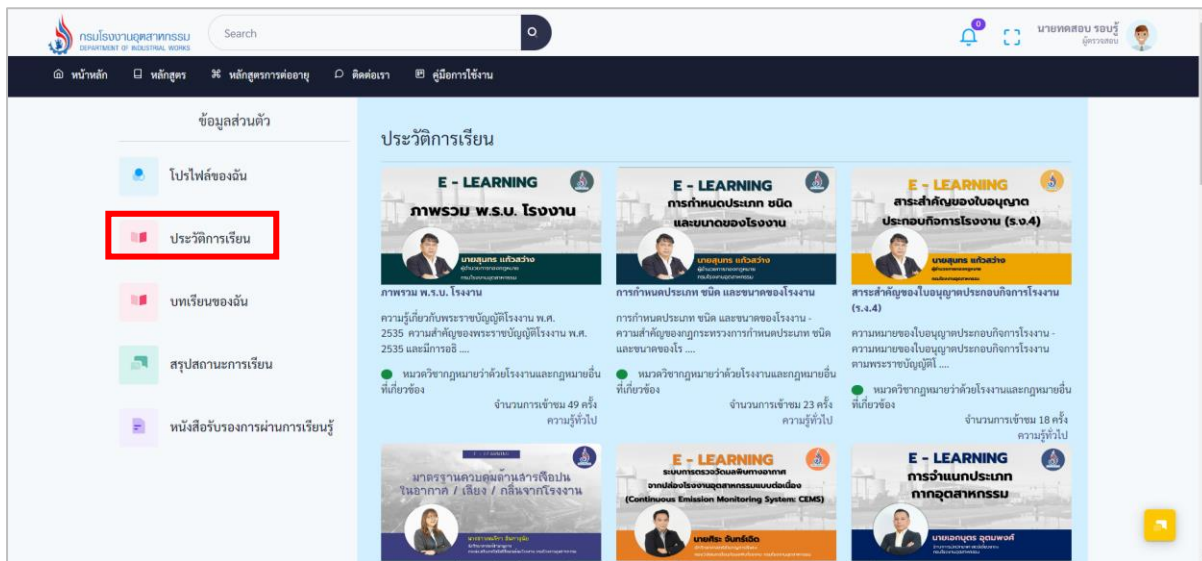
กรมโรงงานอุตสาหกรรม
DEPARTMENT OF INDUSTRIAL WORKS

Search

0

นายทดสอบ รอบรู้
ผู้ตรวจสอบ

หน้าหลัก หลักสูตร หลักสูตรการต่ออายุ ติดต่อเรา คู่มือการใช้งาน

ข้อมูลส่วนตัว

โปรไฟล์ของฉัน

ประวัติการเรียน

บทเรียนของฉัน

สรุปสถานะการเรียน

หนังสือรับรองการผ่านการเรียนรู้

ประวัติการเรียน

E - LEARNING
ภาพรวม พ.ร.บ. โรงงาน
นายสุนทร แก้วสว่าง

ภาพรวม พ.ร.บ. โรงงาน

ความรู้เกี่ยวกับพระราชบัญญัติโรงงาน พ.ศ. 2535 ความสำคัญของพระราชบัญญัติโรงงาน พ.ศ. 2535 และมีการอธิ ....

หมวดวิชากฎหมายว่าด้วยโรงงานและกฎหมายอื่นที่เกี่ยวข้อง

จำนวนการเข้าชม 49 ครั้ง
ความรู้ทั่วไป

E - LEARNING
การกำหนดประเภท ชนิด และขนาดของโรงงาน
นายสุนทร แก้วสว่าง

การกำหนดประเภท ชนิด และขนาดของโรงงาน

การกำหนดประเภท ชนิด และขนาดของโรงงาน - ความสำคัญของกฎกระทรวงการกำหนดประเภท ชนิด และขนาดของโร ....

หมวดวิชากฎหมายว่าด้วยโรงงานและกฎหมายอื่นที่เกี่ยวข้อง

จำนวนการเข้าชม 23 ครั้ง
ความรู้ทั่วไป

E - LEARNING
สาระสำคัญของใบอนุญาตประกอบกิจการโรงงาน (ร.ง.4)
นายสุนทร แก้วสว่าง

สาระสำคัญของใบอนุญาตประกอบกิจการโรงงาน (ร.ง.4)

ความหมายของใบอนุญาตประกอบกิจการโรงงาน - ความหมายของใบอนุญาตประกอบกิจการโรงงานตามพระราชบัญญัติ ....

หมวดวิชากฎหมายว่าด้วยโรงงานและกฎหมายอื่นที่เกี่ยวข้อง

จำนวนการเข้าชม 18 ครั้ง
ความรู้ทั่วไป

มาตรฐานควบคุมด้านสารเจือปนในอากาศ / เสียง / กลิ่นจากโรงงาน

E - LEARNING
ระบบการตรวจวัดมลพิษทางอากาศจากปล่องโรงงานอุตสาหกรรมแบบต่อเนื่อง (Continuous Emission Monitoring System: CEMS)
นายศิระ จันทร์เดิด

E - LEARNING
การจำแนกประเภทกากอุตสาหกรรม
นายเอกบุตร อุดมพงศ์